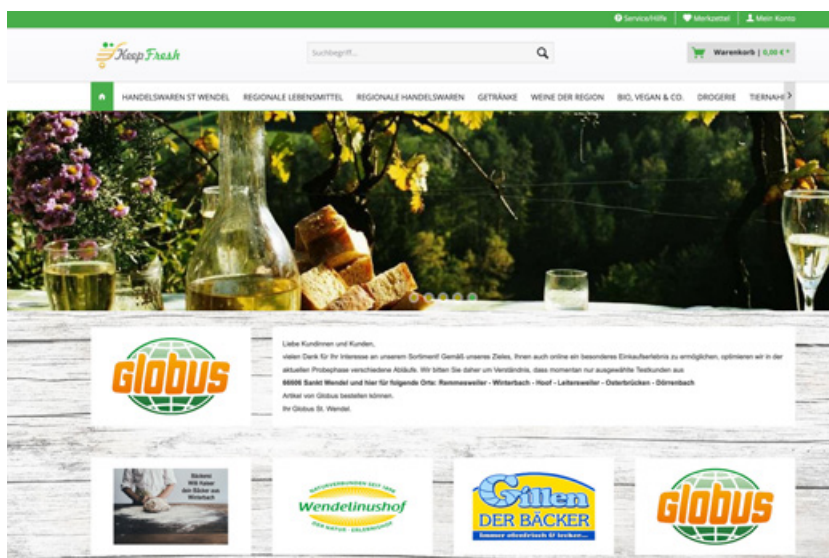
Service/Hilfe | Merkzettel | Mein Konto

Keep Fresh

Suchbegriff...

Warenkorb | 0,00 € *

HANDELSWAREN ST WENDEL REGIONALE LEBENSMITTEL REGIONALE HANDELSWAREN GETRÄNKE WEINE DER REGION BIO, VEGAN & CO. DROGERIE TIERNAHR

globus

Liebe Kundinnen und Kunden,
vielen Dank für Ihr Interesse an unserem Sortiment! Gemäß unseres Zieles, Ihnen auch online ein besonderes Einkaufserlebnis zu ermöglichen, optimieren wir in der aktuellen Probephase verschiedene Abläufe. Wir bitten Sie daher um Verständnis, dass momentan nur ausgewählte Testkunden aus
66606 Sankt Wendel und hier für folgende Orte: Remmesweiler - Winterbach - Hoof - Leitersweiler - Osterbrücken - Dörrenbach
Artikel von Globus bestellen können.
Ihr Globus St. Wendel.

Bäckerei Will Keiser der Bäcker aus Winterbach

NATURVERBUNDEN SEIT 1850 Wendelinushof DER NATUR - ERLEBNISHOF

Gillen DER BÄCKER immer ofenfrisch & lecker...

globus